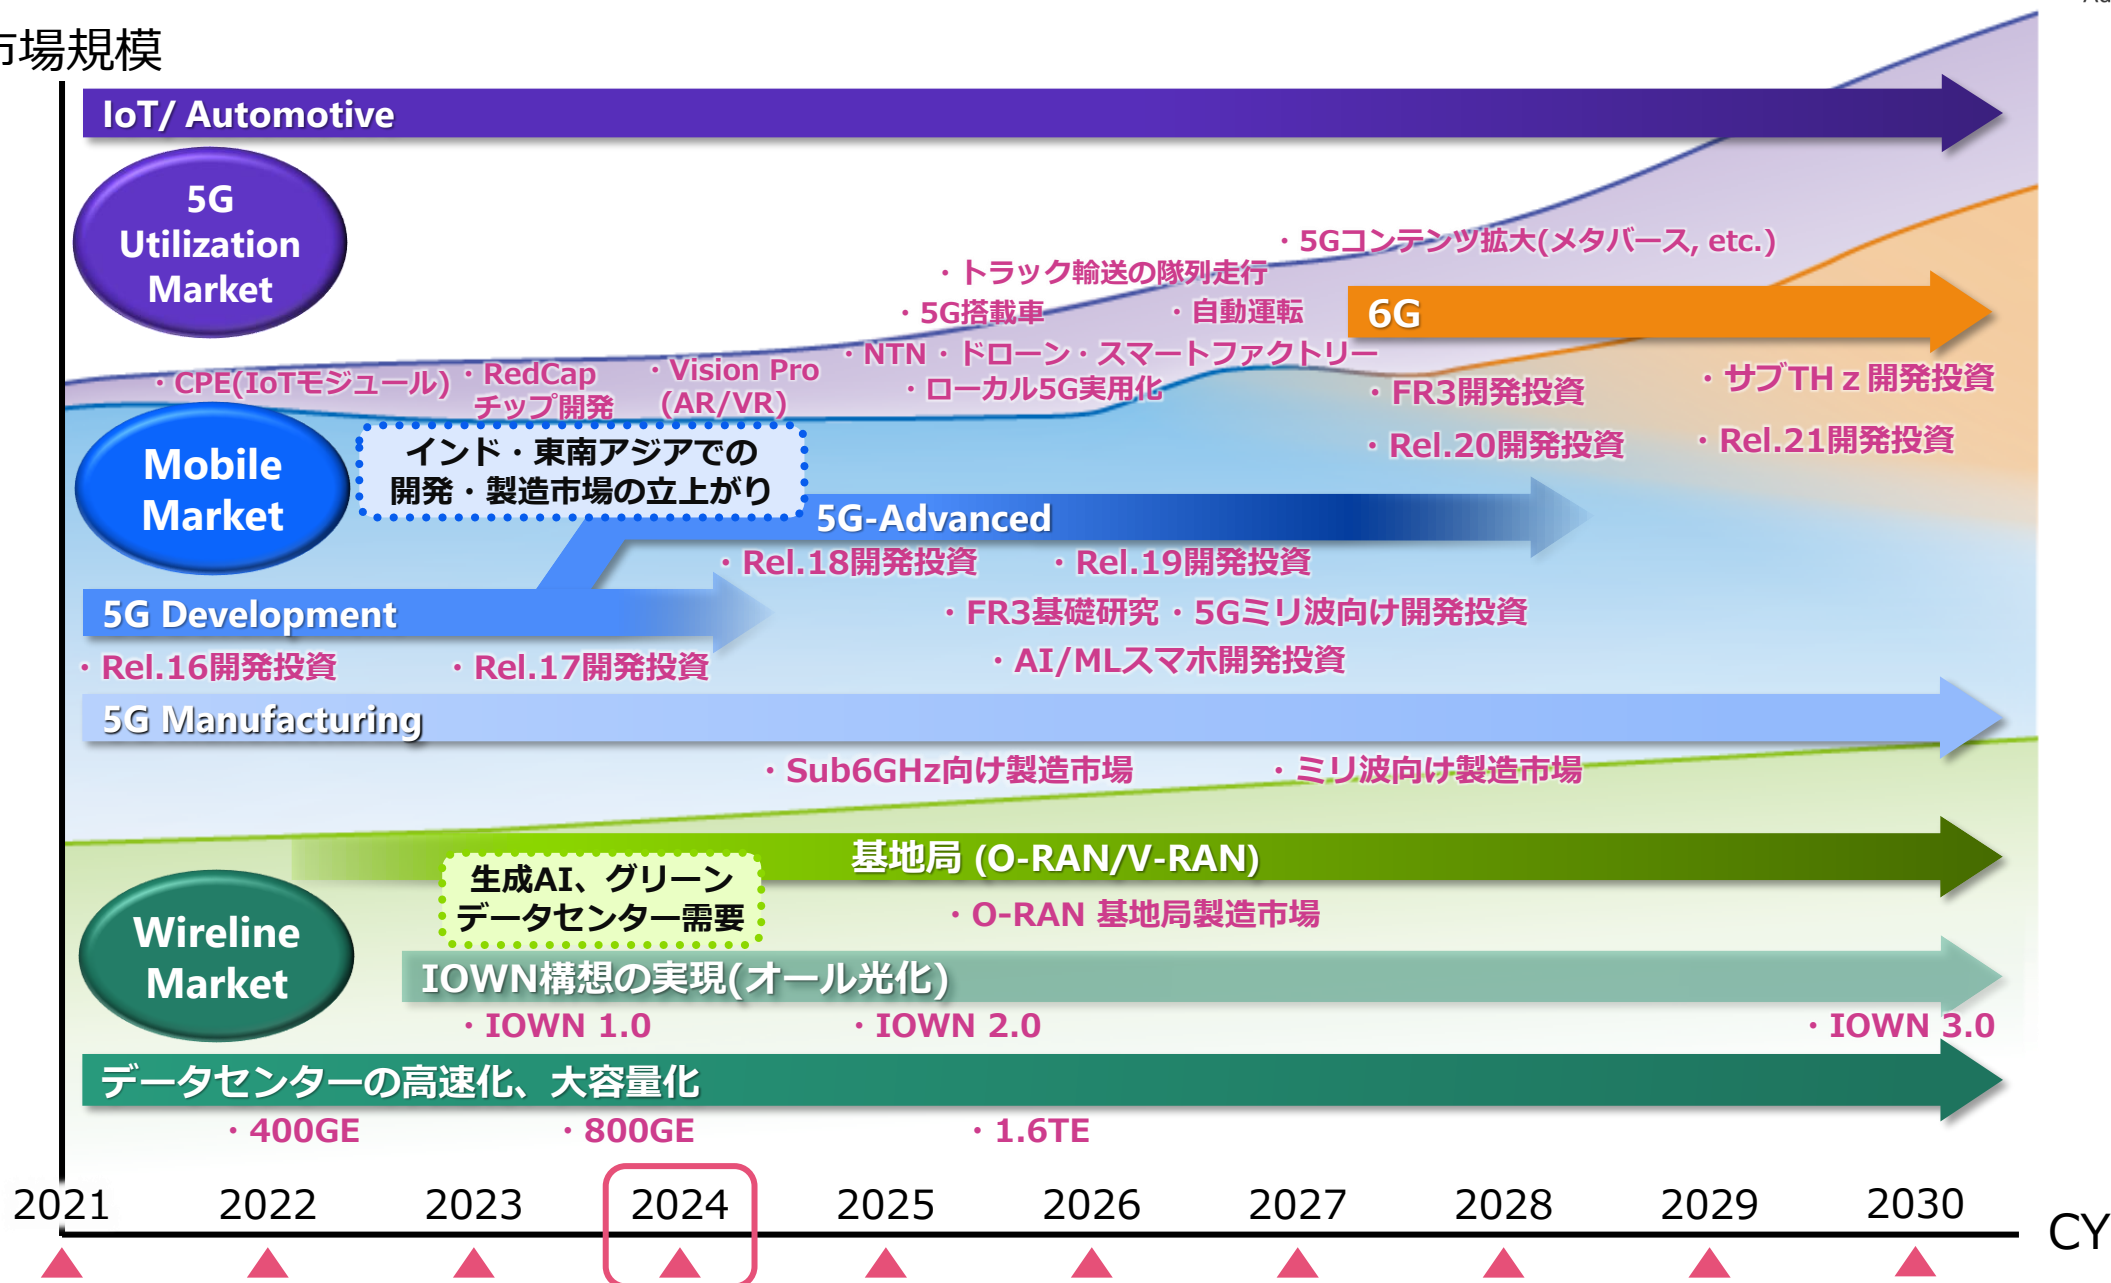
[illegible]場規模

IoT/ Automotive

5G Utilization Market

・5Gコンテンツ拡大(メタバース, etc.)
・トラック輸送の隊列走行
・5G搭載車
・自動運転
6G
・NTN・ドローン・スマートファクトリー
・ローカル5G実用化
・CPE(IoTモジュール)
・RedCap チップ開発
・Vision Pro (AR/VR)
・サブTHｚ開発投資
・FR3開発投資
・Rel.20開発投資
・Rel.21開発投資

Mobile Market

インド・東南アジアでの開発・製造市場の立上がり

5G-Advanced
・Rel.18開発投資
・Rel.19開発投資
5G Development
・FR3基礎研究・5Gミリ波向け開発投資
・AI/MLスマホ開発投資
・Rel.16開発投資
・Rel.17開発投資
5G Manufacturing
・Sub6GHz向け製造市場
・ミリ波向け製造市場

基地局 (O-RAN/V-RAN)
生成AI、グリーンデータセンター需要
・O-RAN 基地局製造市場

Wireline Market

IOWN構想の実現(オール光化)
・IOWN 1.0
・IOWN 2.0
・IOWN 3.0
データセンターの高速化、大容量化
・400GE
・800GE
・1.6TE

2021 2022 2023 2024 2025 2026 2027 2028 2029 2030 CY